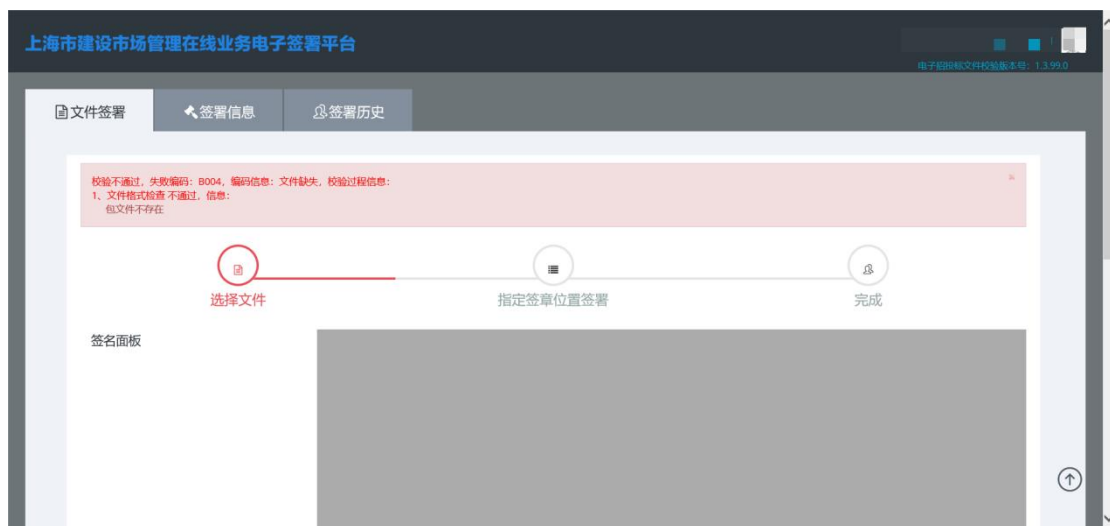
上海市建设市场管理在线业务电子签署平台

电子招投标文件校验版本号: 1.3.99.0

文件签署 签署信息 签署历史

校验不通过，失败编码：B004，编码信息：文件缺失，校验过程信息：
1、文件格式检查 不通过，信息：
包文件不存在

×

选择文件 指定签章位置签署 完成

签名面板